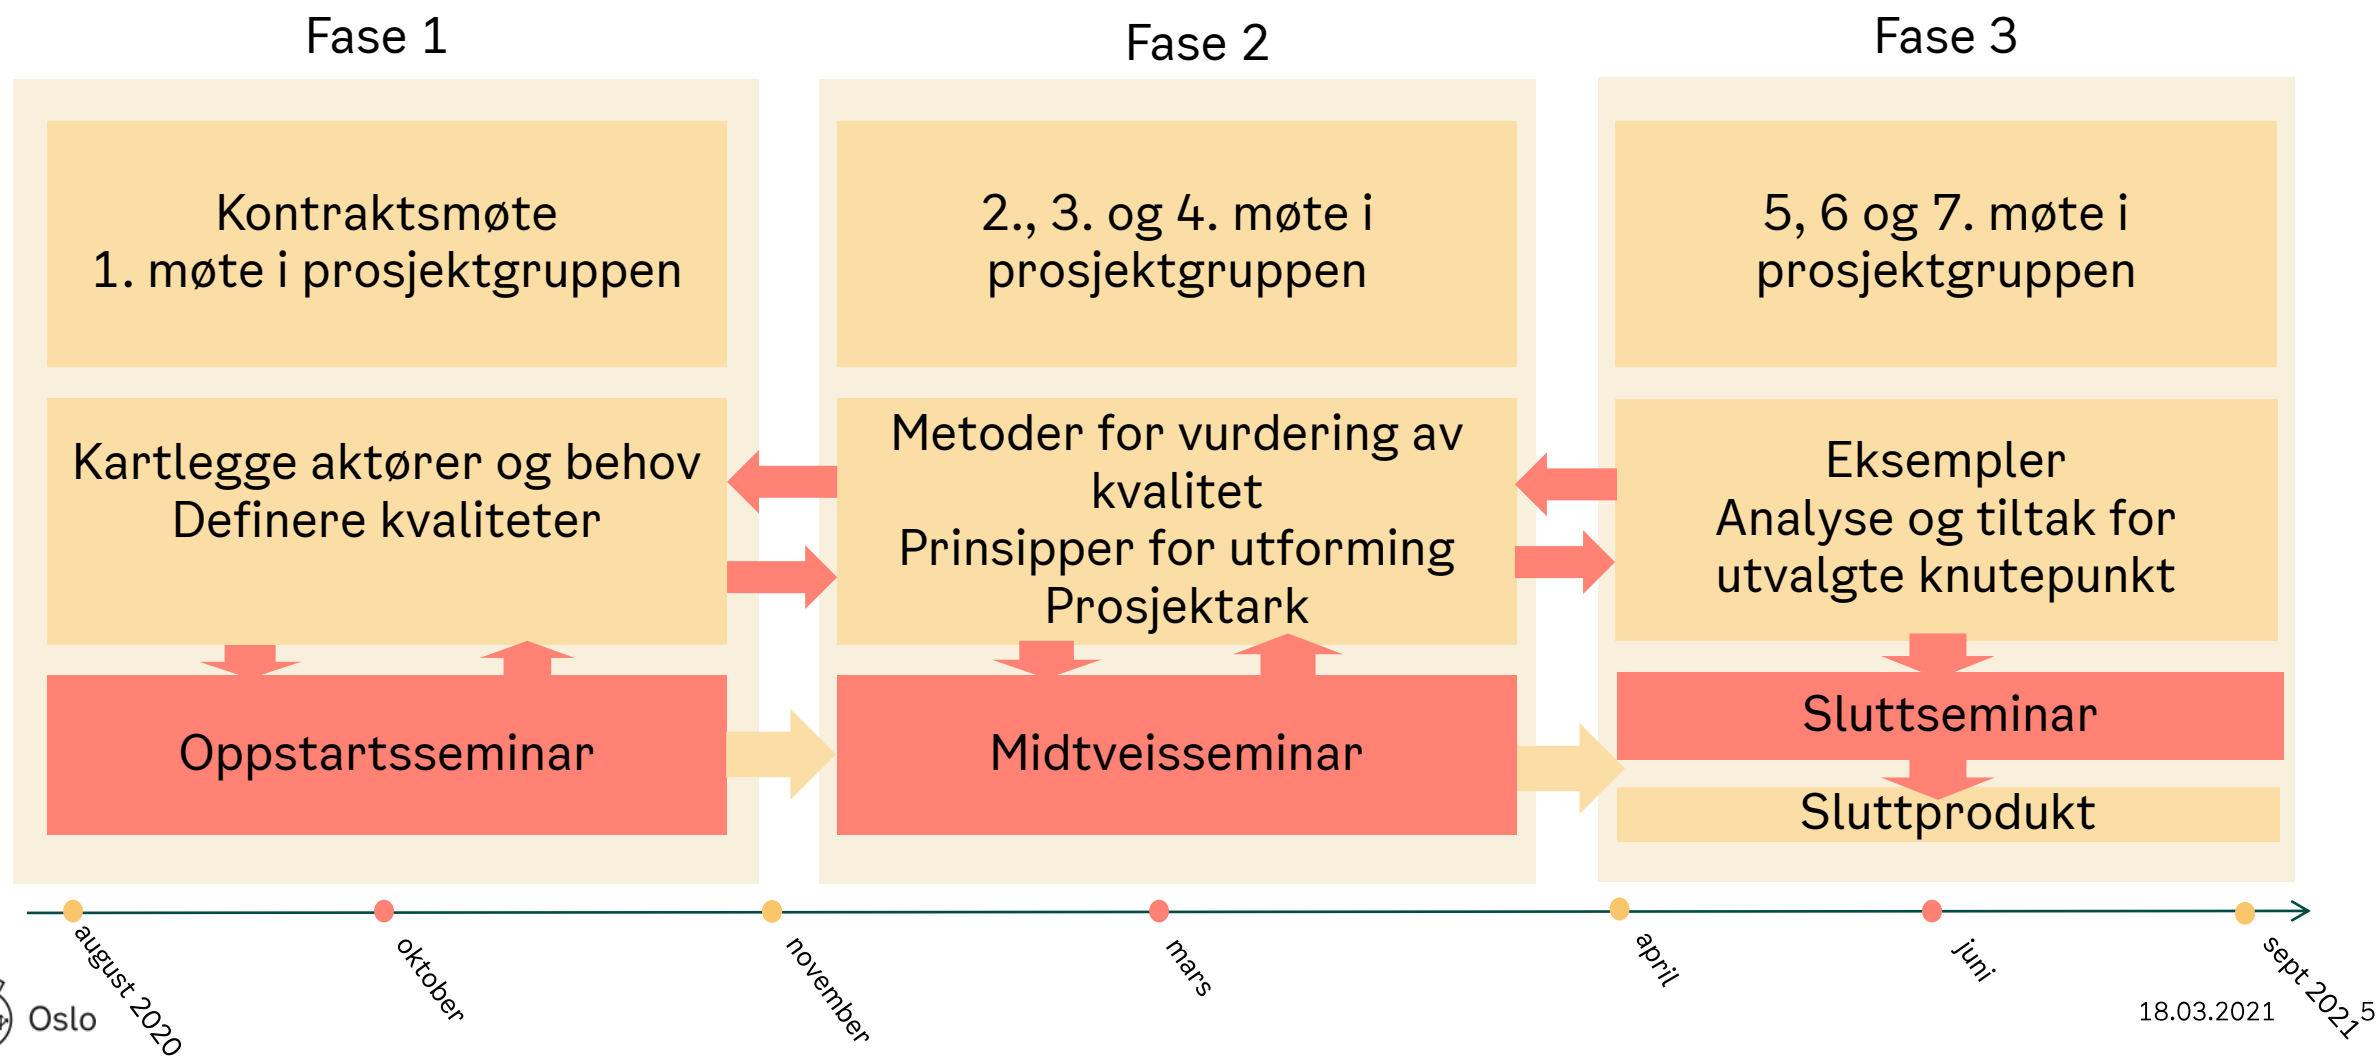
Fase 1

Fase 2

Fase 3

Kontraktsmøte
1. møte i prosjektgruppen

2., 3. og 4. møte i prosjektgruppen

5, 6 og 7. møte i prosjektgruppen

Kartlegge aktører og behov
Definere kvaliteter

Metoder for vurdering av kvalitet
Prinsipper for utforming
Prosjektark

Eksempler
Analyse og tiltak for utvalgte knutepunkt

Oppstartsseminar

Midtveisseminar

Sluttseminar

Sluttprodukt

august 2020

oktober

november

mars

april

juni

sept 2021

Oslo

18.03.2021

5